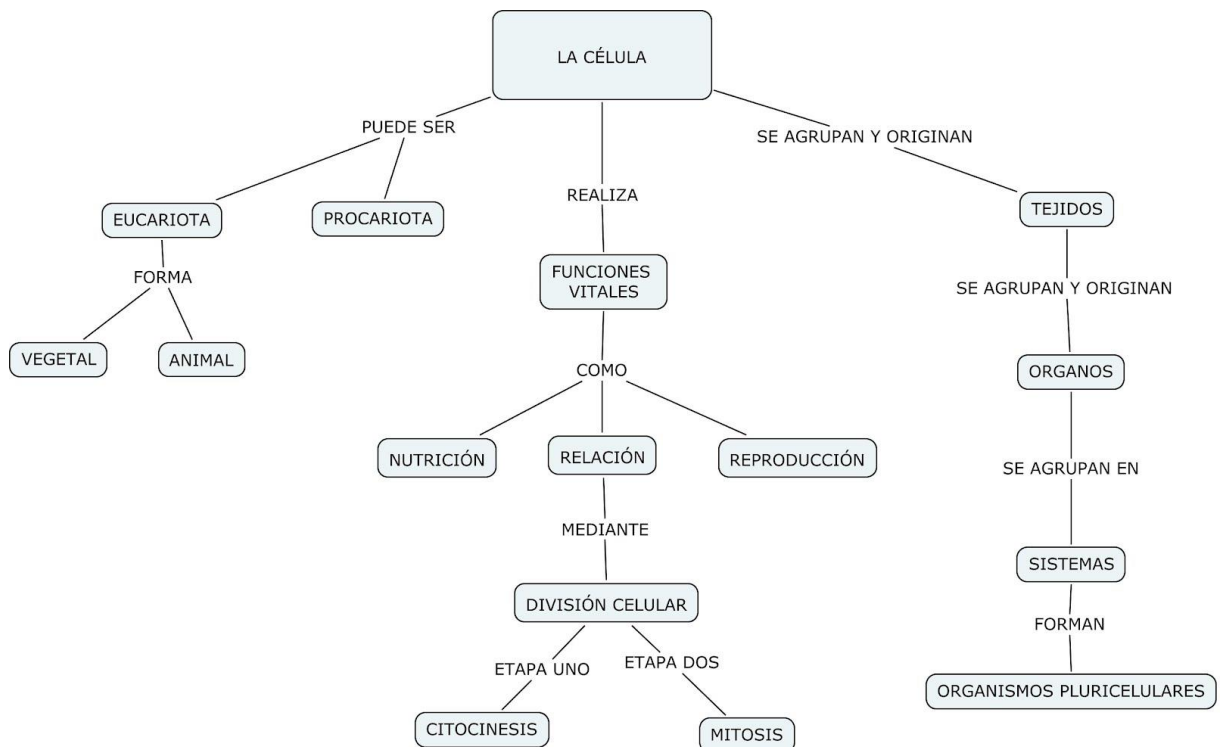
LA CÉLULA

PUEDE SER

EUCARIOTA

PROCARIOTA

FORMA

VEGETAL

ANIMAL

REALIZA

FUNCIONES VITALES

COMO

NUTRICIÓN

RELACIÓN

REPRODUCCIÓN

MEDIANTE

DIVISIÓN CELULAR

ETAPA UNO

ETAPA DOS

CITOCINESIS

MITOSIS

SE AGRUPAN Y ORIGINAN

TEJIDOS

SE AGRUPAN Y ORIGINAN

ORGANOS

SE AGRUPAN EN

SISTEMAS

FORMAN

ORGANISMOS PLURICELULARES